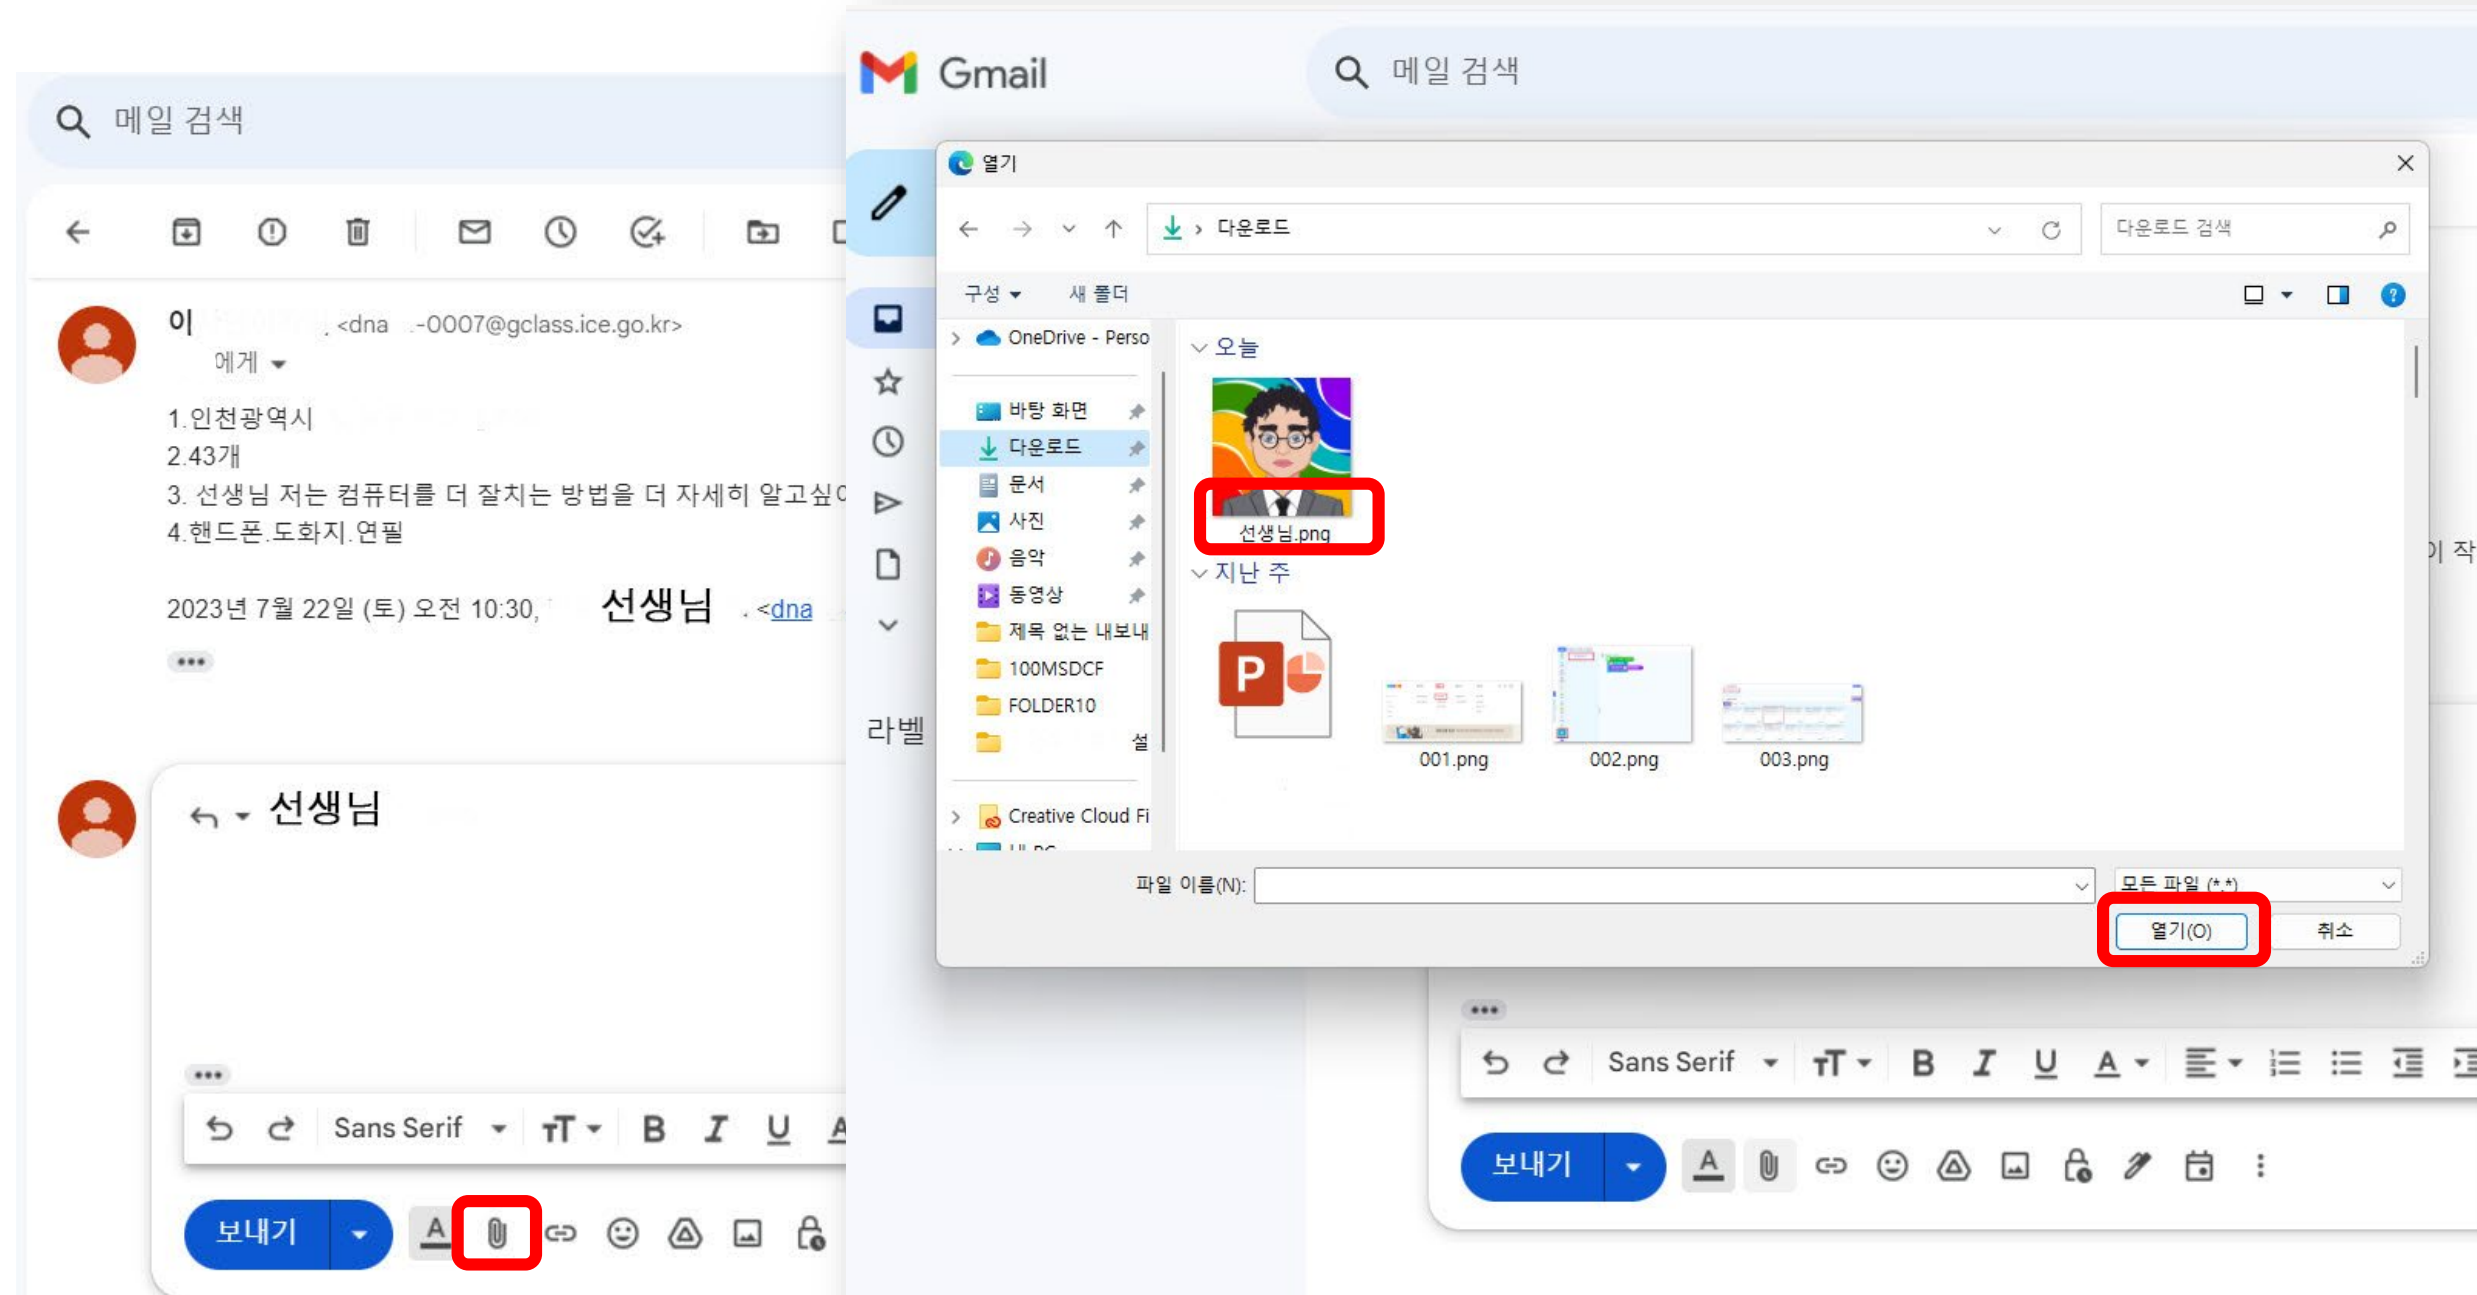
메일 검색

이 <dna -0007@gclass.ice.go.kr>
에게

1.인천광역시
2.43개
3. 선생님 저는 컴퓨터를 더 잘치는 방법을 더 자세히 알고싶어
4.핸드폰.도화지.연필

2023년 7월 22일 (토) 오전 10:30, 선생님 <dna

선생님

Sans Serif
보내기

Gmail
메일 검색

라벨

열기
다운로드
다운로드 검색
구성 새 폴더
OneDrive - Perso
바탕 화면
다운로드
문서
사진
음악
동영상
제목 없는 내보내
100MSDCF
FOLDER10
설
Creative Cloud Fi
오늘
선생님.png
지난 주
001.png
002.png
003.png
파일 이름(N):
모든 파일 (*.*)
열기(O)
취소

이 작

Sans Serif
보내기